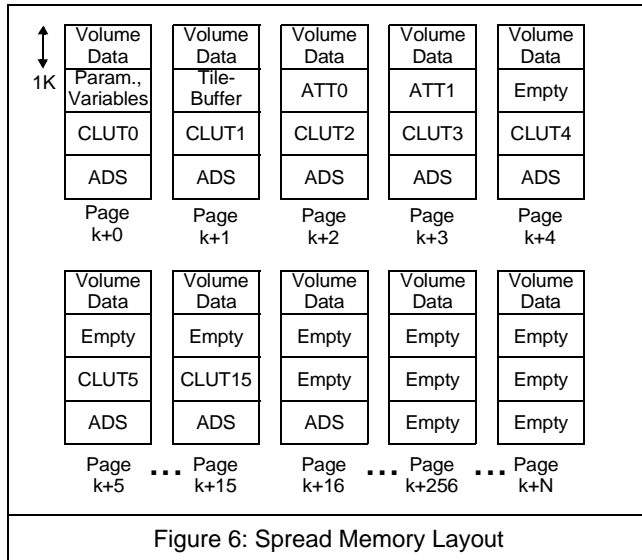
1K

| Volume Data | Volume Data | Volume Data | Volume Data | Volume Data |
|---|---|---|---|---|
| Param., Variables | Tile-Buffer | ATT0 | ATT1 | Empty |
| CLUT0 | CLUT1 | CLUT2 | CLUT3 | CLUT4 |
| ADS | ADS | ADS | ADS | ADS |
| Page k+0 | Page k+1 | Page k+2 | Page k+3 | Page k+4 |

| Volume Data | Volume Data | Volume Data | Volume Data | Volume Data |
|---|---|---|---|---|
| Empty | Empty | Empty | Empty | Empty |
| CLUT5 | CLUT15 | Empty | Empty | Empty |
| ADS | ADS | ADS | Empty | Empty |
| Page k+5 | ... Page k+15 | Page k+16 | ... Page k+256 | ... Page k+N |

Figure 6: Spread Memory Layout